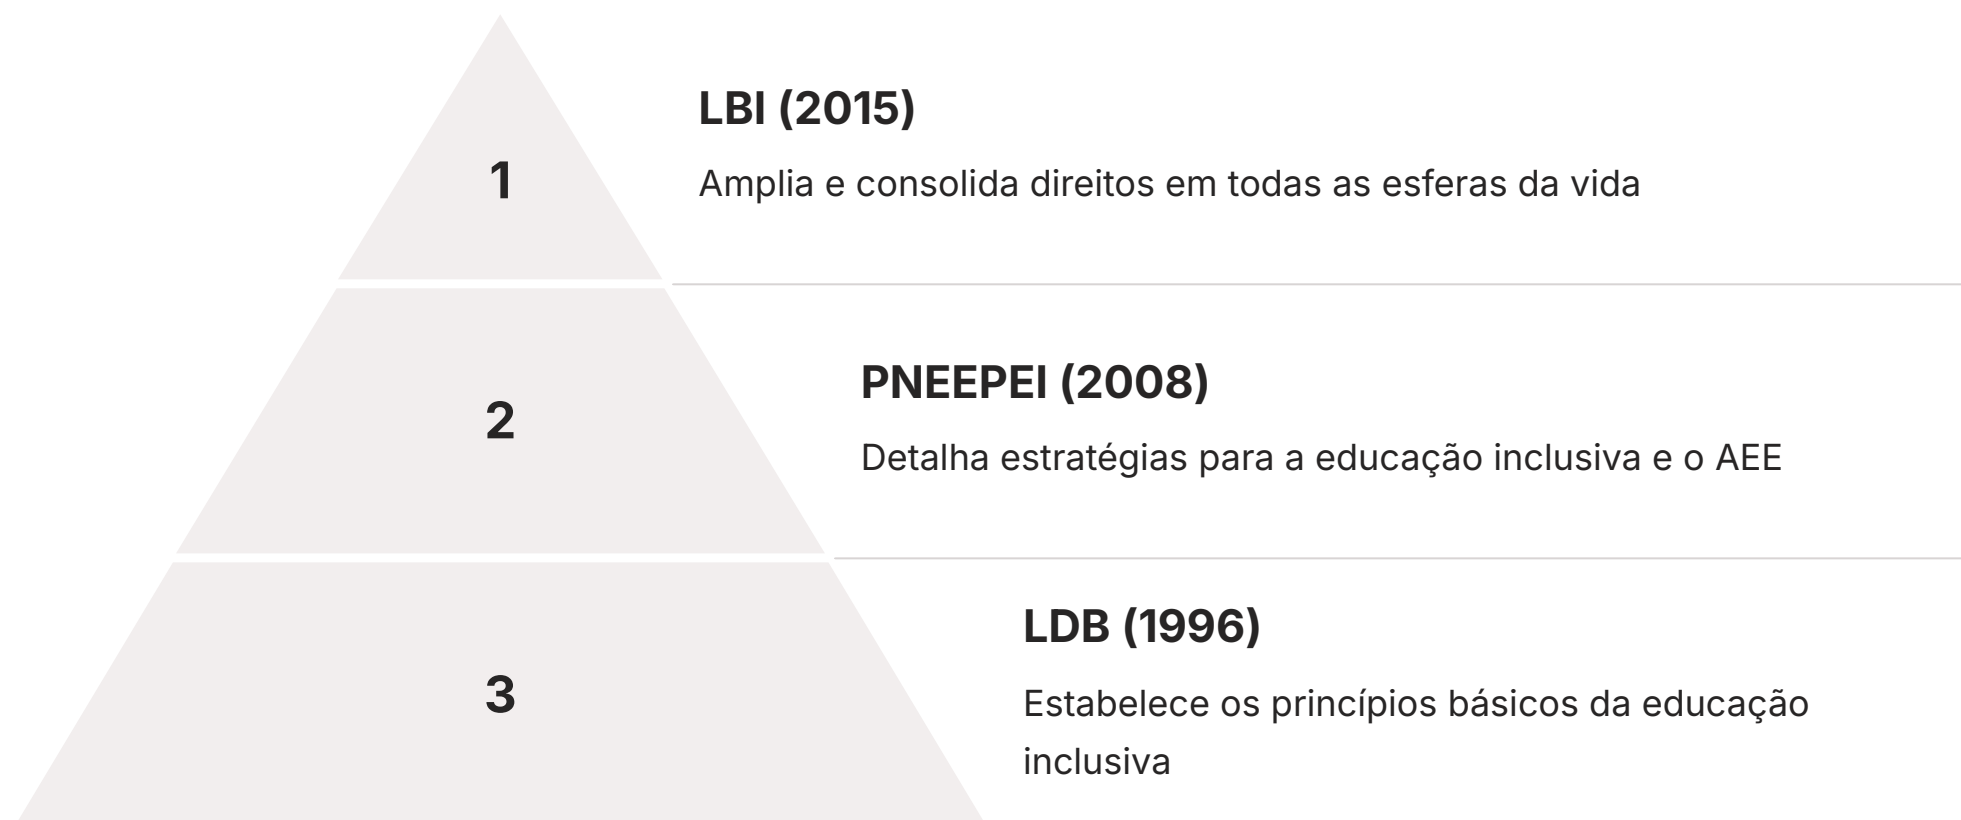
1

LBI (2015)

Amplia e consolida direitos em todas as esferas da vida

2

PNEEPEI (2008)

Detalha estratégias para a educação inclusiva e o AEE

3

LDB (1996)

Estabelece os princípios básicos da educação inclusiva